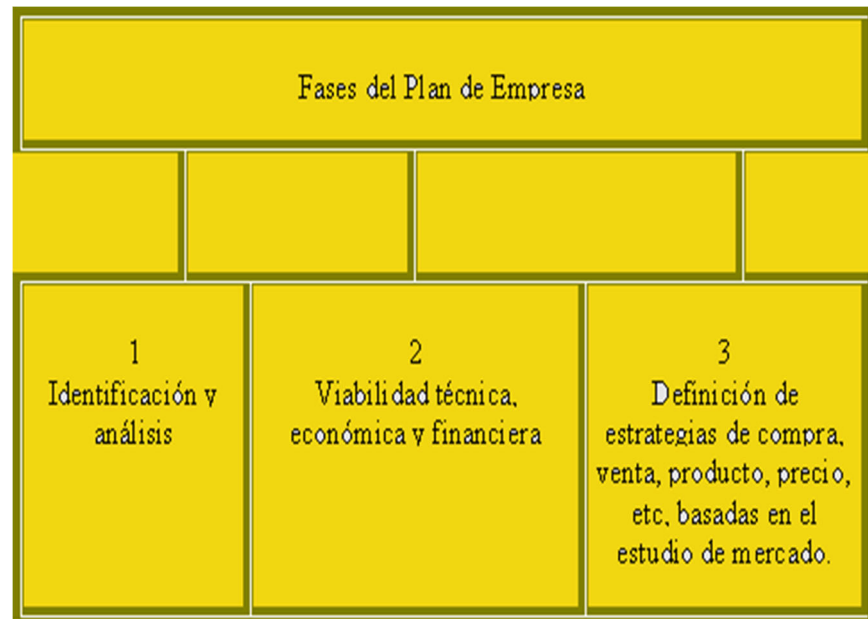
Fases del Plan de Empresa

| 1 Identificación y análisis | 2 Viabilidad técnica, económica y financiera | 3 Definición de estrategias de compra, venta, producto, precio, etc, basadas en el estudio de mercado. |
|---|---|---|